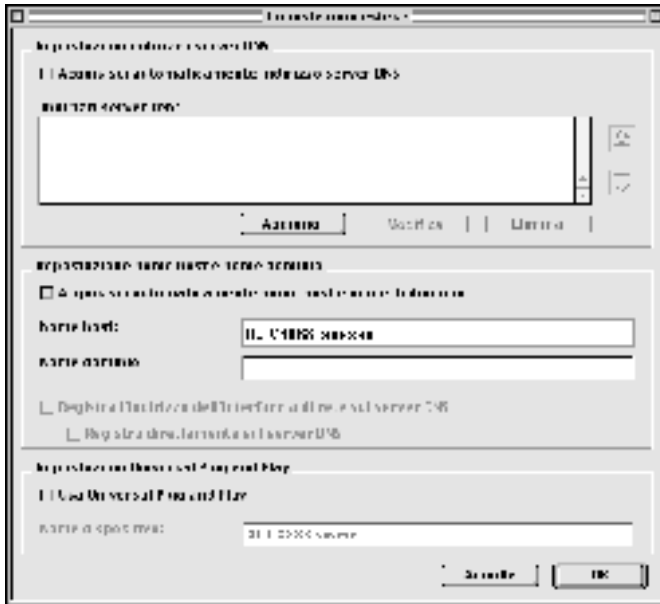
Impostazioni avanzate

Impostazioni indirizzo server DNS

Acquisisci automaticamente indirizzo server DNS

Indirizzi server DNS:

Aggiungi | Modifica | Elimina

Impostazioni nome host e nome dominio

Acquisisci automaticamente nome host e nome dominio

Nome host: EPC4008 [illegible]

Nome dominio:

Registra l'indirizzo dell'interfaccia di rete sul server DNS

Registra direttamente sul server DNS

Impostazioni Universal Plug and Play

Usa Universal Plug and Play

Nome dispositivo: EPC4008 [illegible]

Annulla | OK